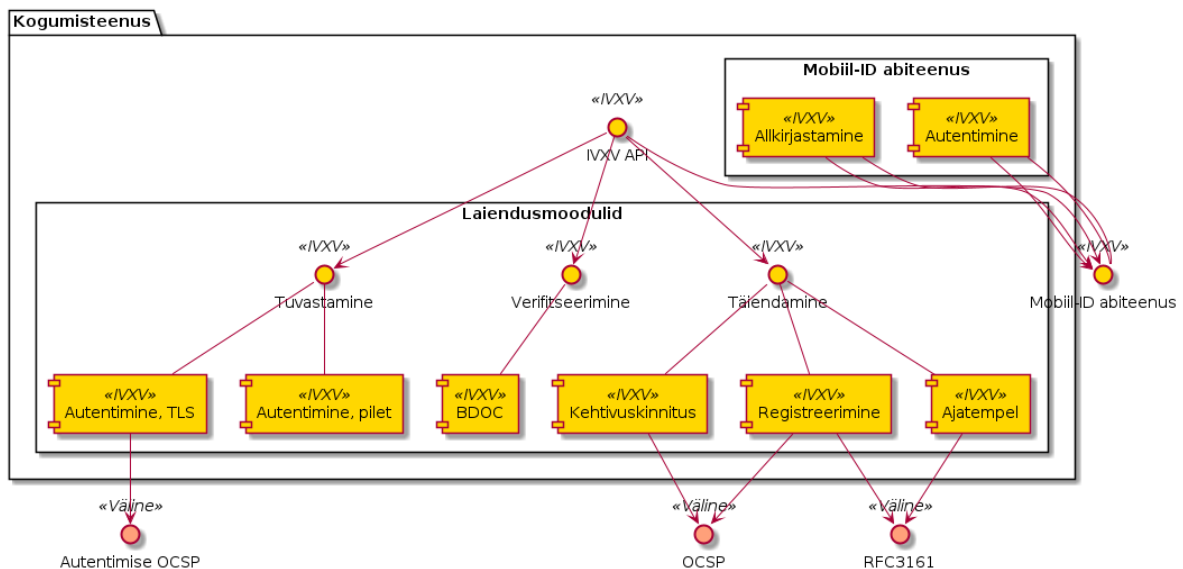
Kogumisteenus

Mobiil-ID abiteenus

«IVXV»
Allkirjastamine

«IVXV»
Autentimine

«IVXV»
IVXV API

Laiendusmoodulid

«IVXV»
Tuvastamine

«IVXV»
Verifitseerimine

«IVXV»
Täiendamine

«IVXV»
Mobiil-ID abiteenus

«IVXV»
Autentimine, TLS

«IVXV»
Autentimine, pilet

«IVXV»
BDOC

«IVXV»
Kehtivuskinnitus

«IVXV»
Registreerimine

«IVXV»
Ajatempel

«Väline»
Autentimise OCSP

«Väline»
OCSP

«Väline»
RFC3161